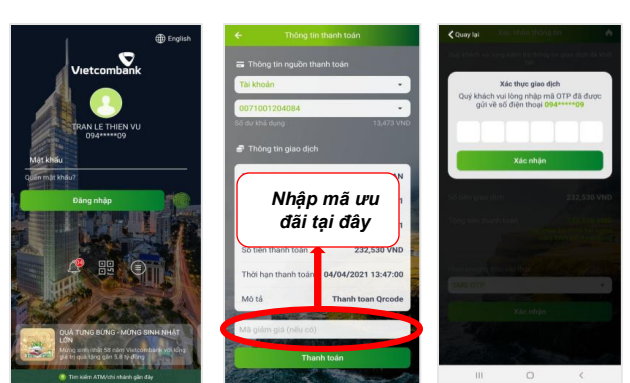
English

Vietcombank

TRAN LE THIEN VU
094*****09

Mật khẩu

Quên mật khẩu?

Đăng nhập

QUÀ TƯNG BỪNG - MỪNG SINH NHẬT LỚN

Mừng sinh nhật 58 năm Vietcombank với tổng giá trị quà tặng gần 5,8 tỷ đồng

Tìm kiếm ATM/chi nhánh gần đây

Thông tin thanh toán

Thông tin nguồn thanh toán

Tài khoản

0071001204084

Số dư khả dụng

13,473 VND

Thông tin giao dịch

Nhập mã ưu đãi tại đây

Số tiền thanh toán

232,530 VND

Thời hạn thanh toán

04/04/2021 13:47:00

Mô tả

Thanh toan Qrcode

Mã giảm giá (nếu có)

Thanh toán

Quay lại

Xác thực giao dịch

Quý khách vui lòng nhập mã OTP đã được gửi về số điện thoại 094*****09

Xác nhận

232,530 VND

Xác nhận